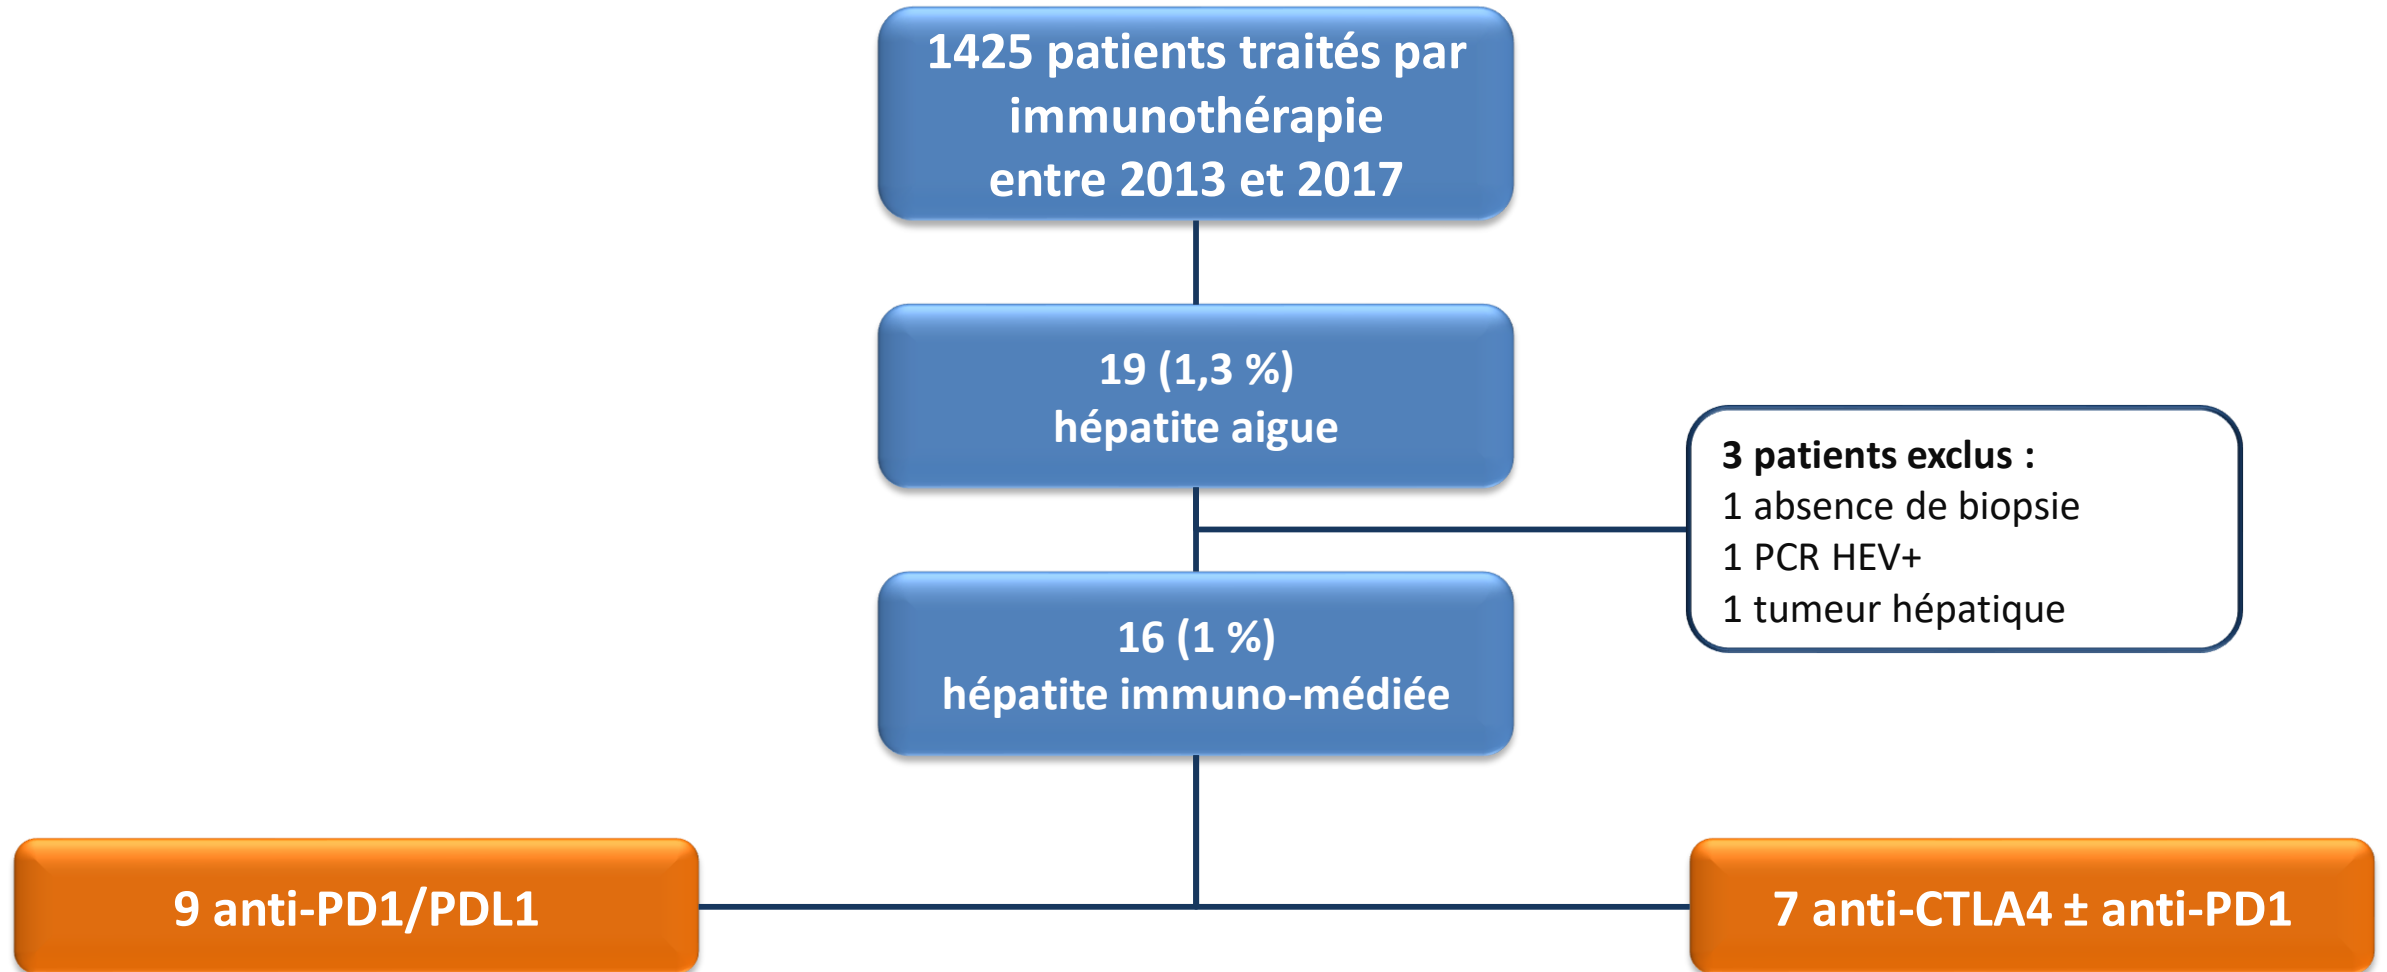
1425 patients traités par immunothérapie entre 2013 et 2017

19 (1,3 %) hépatite aigue

3 patients exclus :
1 absence de biopsie
1 PCR HEV+
1 tumeur hépatique

16 (1 %) hépatite immuno-médiée

9 anti-PD1/PDL1

7 anti-CTLA4 ± anti-PD1